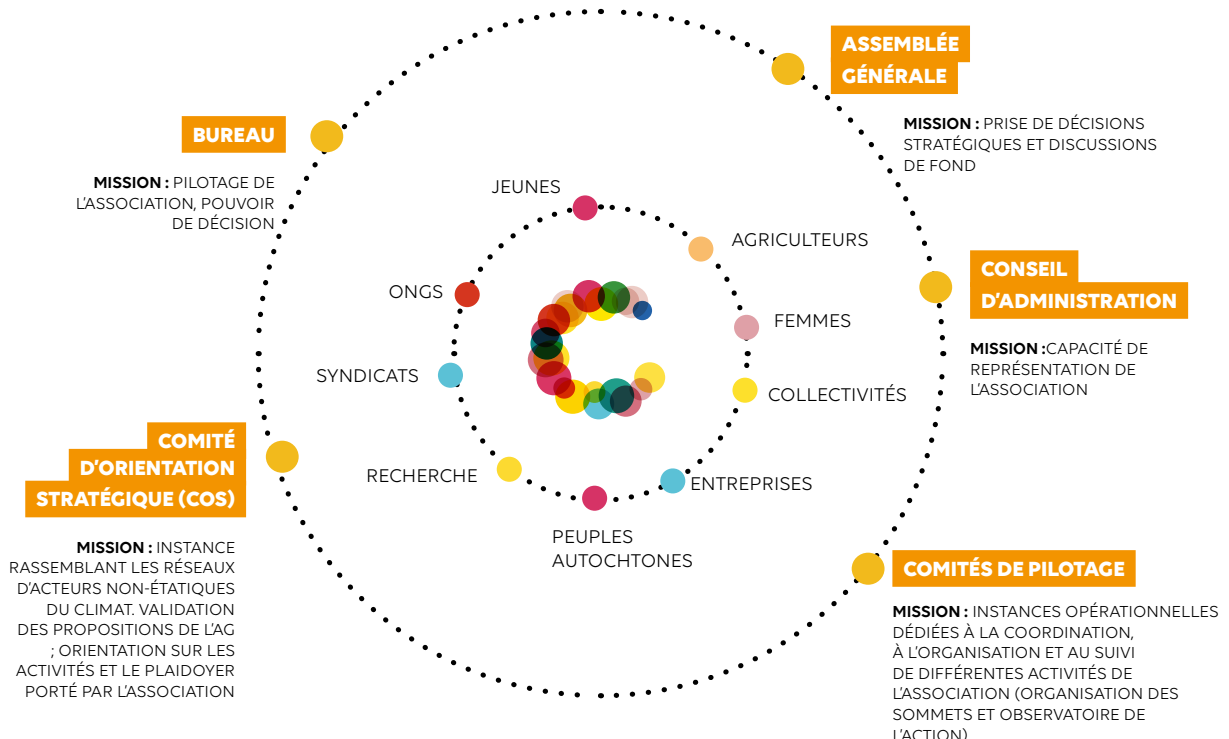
ASSEMBLÉE GÉNÉRALE

MISSION : PRISE DE DÉCISIONS STRATÉGIQUES ET DISCUSSIONS DE FOND

BUREAU

MISSION : PILOTAGE DE L'ASSOCIATION, POUVOIR DE DÉCISION

JEUNES

AGRICULTEURS

ONGS

FEMMES

SYNDICATS

COLLECTIVITÉS

RECHERCHE

ENTREPRISES

PEUPLES AUTOCHTONES

CONSEIL D'ADMINISTRATION

MISSION :CAPACITÉ DE REPRÉSENTATION DE L'ASSOCIATION

COMITÉ D'ORIENTATION STRATÉGIQUE (COS)

MISSION : INSTANCE RASSEMBLANT LES RÉSEAUX D'ACTEURS NON-ÉTATIQUES DU CLIMAT. VALIDATION DES PROPOSITIONS DE L'AG ; ORIENTATION SUR LES ACTIVITÉS ET LE PLAIDOYER PORTÉ PAR L'ASSOCIATION

COMITÉS DE PILOTAGE

MISSION : INSTANCES OPÉRATIONNELLES DÉDIÉES À LA COORDINATION, À L'ORGANISATION ET AU SUIVI DE DIFFÉRENTES ACTIVITÉS DE L'ASSOCIATION (ORGANISATION DES SOMMETS ET OBSERVATOIRE DE L'ACTION)